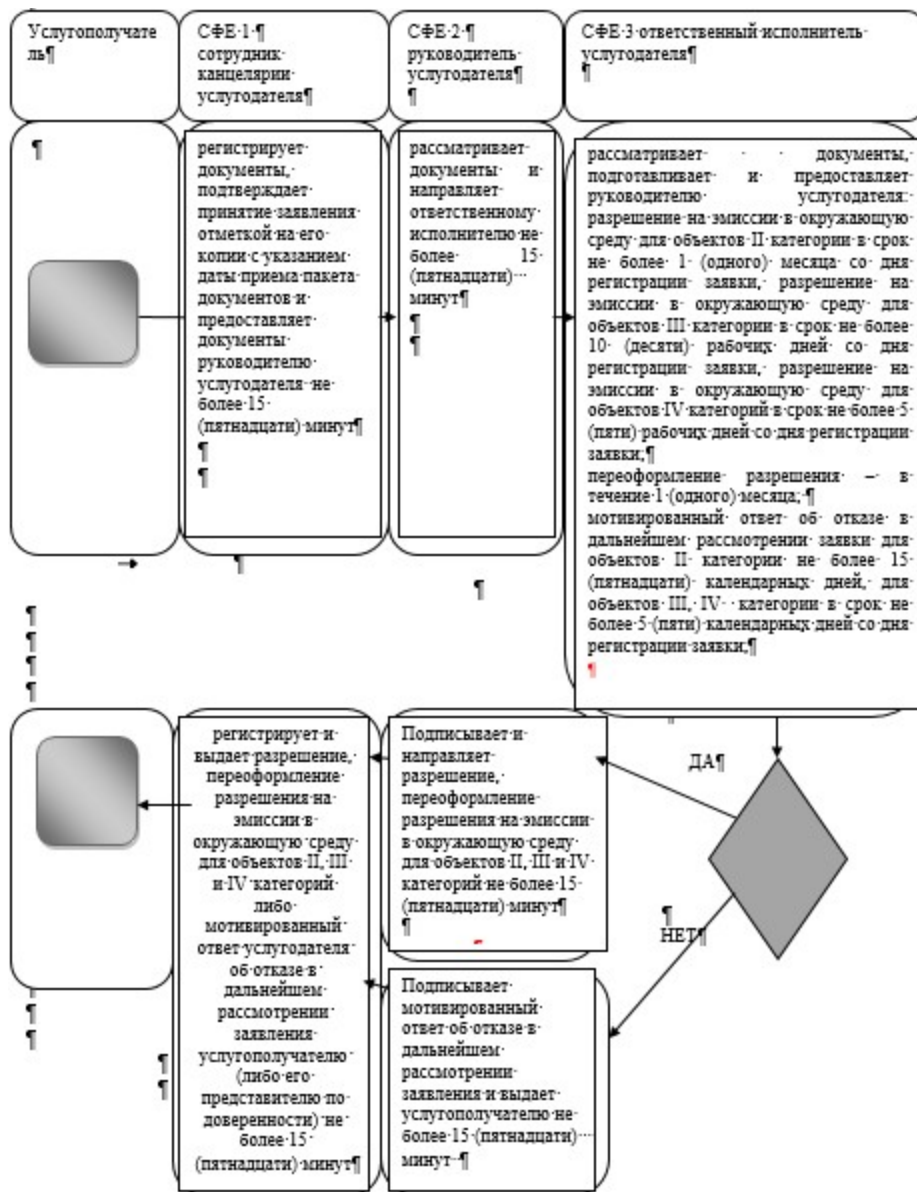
Услугополучатель¶

СФЕ 1 ¶ сотрудник канцелярии услугодателя¶

СФЕ 2 ¶ руководитель услугодателя¶ ¶

СФЕ 3 ответственный исполнитель услугодателя¶ ¶

¶

регистрирует документы, подтверждает принятие заявления отметкой на его копии с указанием даты приема пакета документов и предоставляет документы руководителю услугодателя не более 15 (пятнадцати) минут¶ ¶ ¶

рассматривает документы и направляет ответственному исполнителю не более 15 (пятнадцати) минут¶ ¶ ¶

рассматривает документы, подготавливает и предоставляет руководителю услугодателя: разрешение на эмиссии в окружающую среду для объектов II категории в срок не более 1 (одного) месяца со дня регистрации заявки, разрешение на эмиссии в окружающую среду для объектов III категории в срок не более 10 (десяти) рабочих дней со дня регистрации заявки, разрешение на эмиссии в окружающую среду для объектов IV категорий в срок не более 5 (пяти) рабочих дней со дня регистрации заявки;¶
переоформление разрешения – в течение 1 (одного) месяца; ¶
мотивированный ответ об отказе в дальнейшем рассмотрении заявки для объектов II категории не более 15 (пятнадцати) календарных дней, для объектов III, IV категории в срок не более 5 (пяти) календарных дней со дня регистрации заявки;¶
¶

¶

¶

¶
¶
¶
¶

регистрирует и выдает разрешение, переоформление разрешения на эмиссии в окружающую среду для объектов II, III и IV категорий либо мотивированный ответ услугодателя об отказе в дальнейшем рассмотрении заявления услугополучателю (либо его представителю по доверенности) не более 15 (пятнадцати) минут¶

Подписывает и направляет разрешение, переоформление разрешения на эмиссии в окружающую среду для объектов II, III и IV категорий не более 15 (пятнадцати) минут¶ ¶

ДА¶

¶ НЕТ¶

Подписывает мотивированный ответ об отказе в дальнейшем рассмотрении заявления и выдает услугополучателю не более 15 (пятнадцати) минут ¶

¶
¶

¶
¶